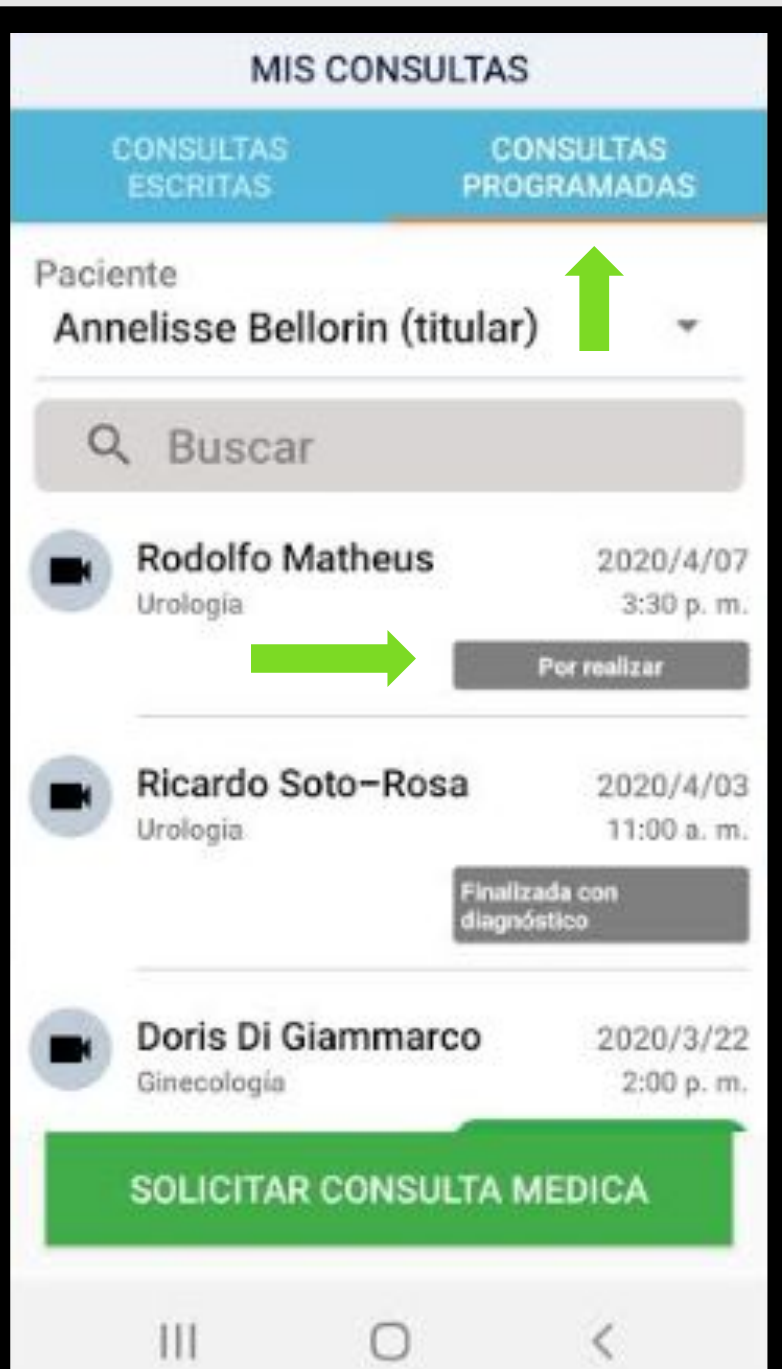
MIS CONSULTAS

CONSULTAS ESCRITAS

CONSULTAS PROGRAMADAS

Paciente

Annelisse Bellorin (titular)

Buscar

Rodolfo Matheus
Urologia
2020/4/07
3:30 p. m.
Por realizar

Ricardo Soto-Rosa
Urologia
2020/4/03
11:00 a. m.
Finalizada con diagnóstico

Doris Di Giammarco
Ginecología
2020/3/22
2:00 p. m.

SOLICITAR CONSULTA MEDICA